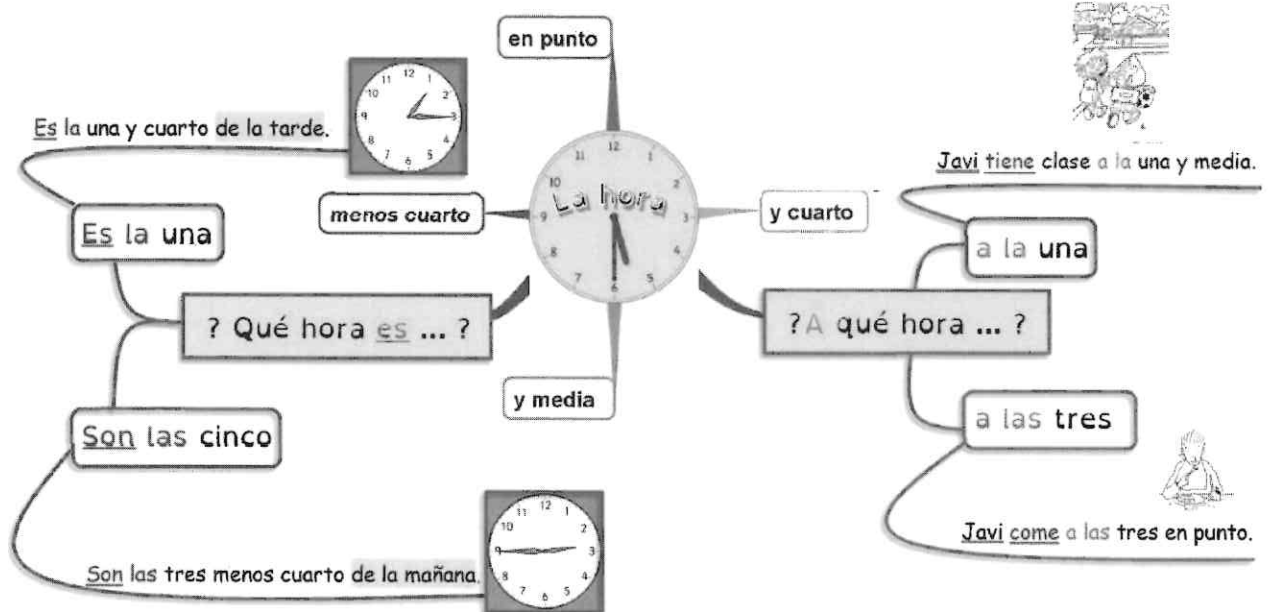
en punto

Es la una y cuarto de la tarde.

Javi tiene clase a la una y media.

La hora

menos cuarto

y cuarto

Es la una

a la una

? Qué hora es ... ?

?A qué hora ... ?

y media

Son las cinco

a las tres

Javi come a las tres en punto.

Son las tres menos cuarto de la mañana.